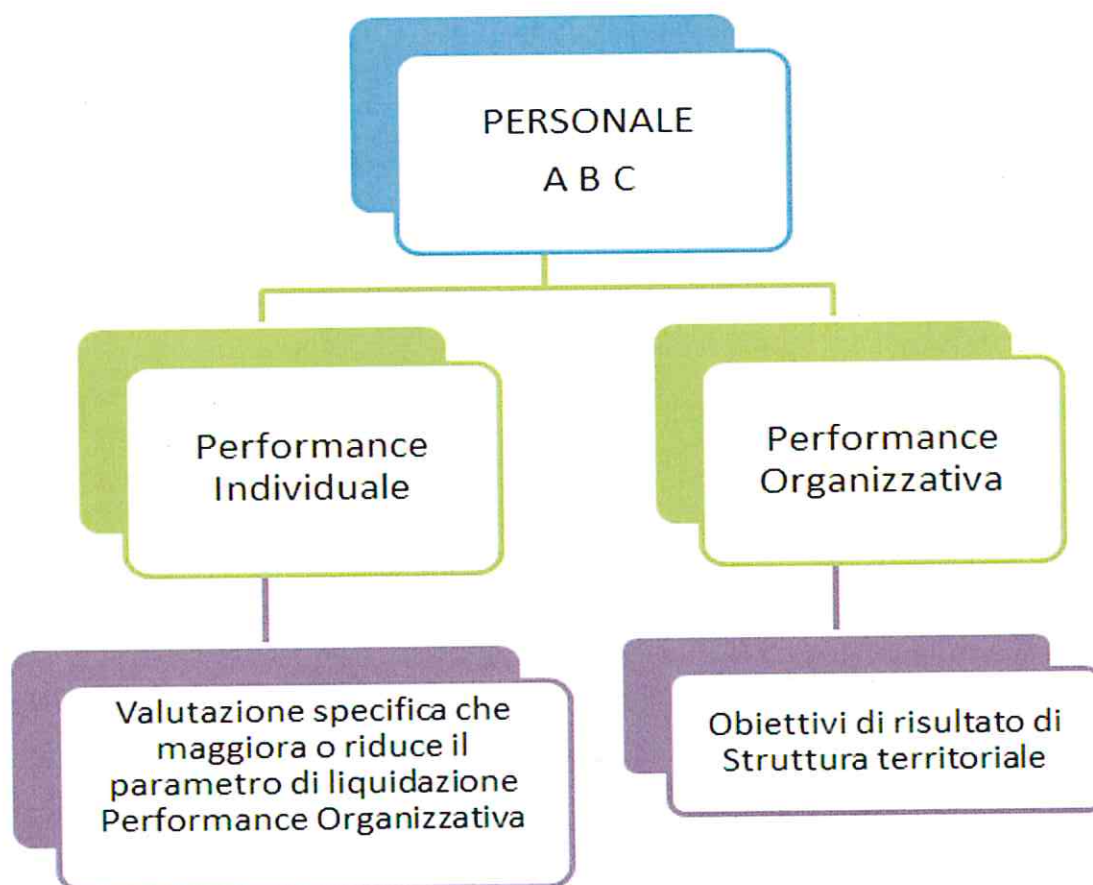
PERSONALE
A B C

Performance Individuale

Valutazione specifica che maggiora o riduce il parametro di liquidazione Performance Organizzativa

Performance Organizzativa

Obiettivi di risultato di Struttura territoriale